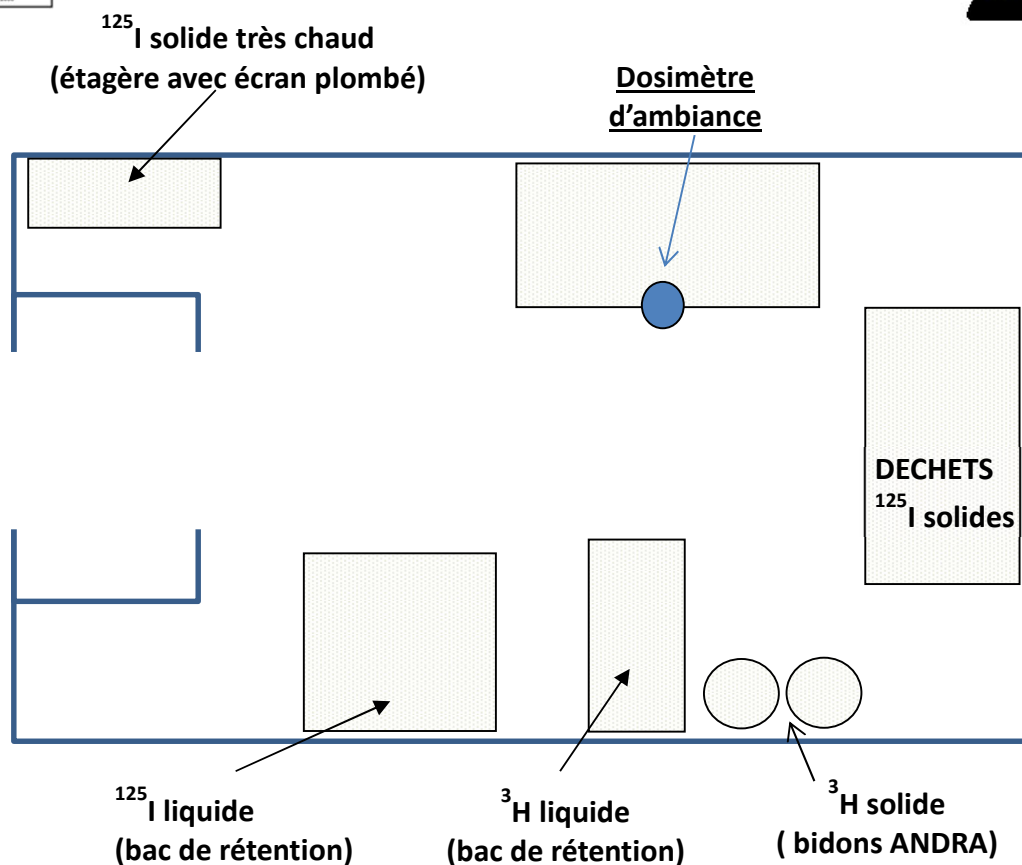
$^{125}$I solide très chaud (étagère avec écran plombé)

Dosimètre d'ambiance

DECHETS $^{125}$I solides

$^{125}$I liquide (bac de rétention)

$^{3}$H liquide (bac de rétention)

$^{3}$H solide ( bidons ANDRA)